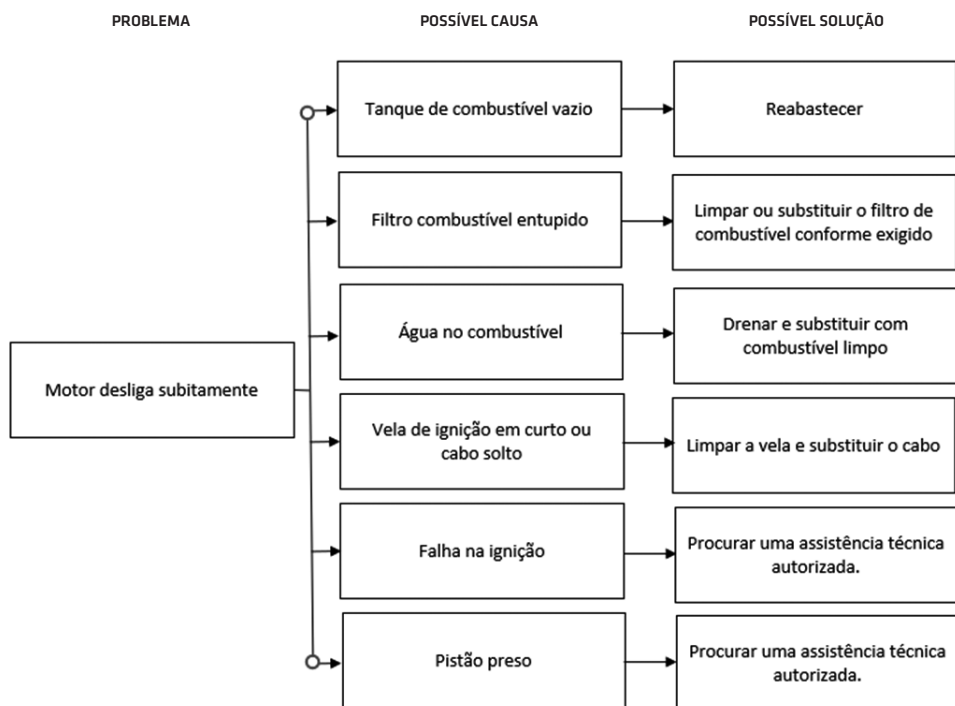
PROBLEMA

POSSÍVEL CAUSA

POSSÍVEL SOLUÇÃO

Motor desliga subitamente

Tanque de combustível vazio

Reabastecer

Filtro combustível entupido

Limpar ou substituir o filtro de combustível conforme exigido

Água no combustível

Drenar e substituir com combustível limpo

Vela de ignição em curto ou cabo solto

Limpar a vela e substituir o cabo

Falha na ignição

Procurar uma assistência técnica autorizada.

Pistão preso

Procurar uma assistência técnica autorizada.